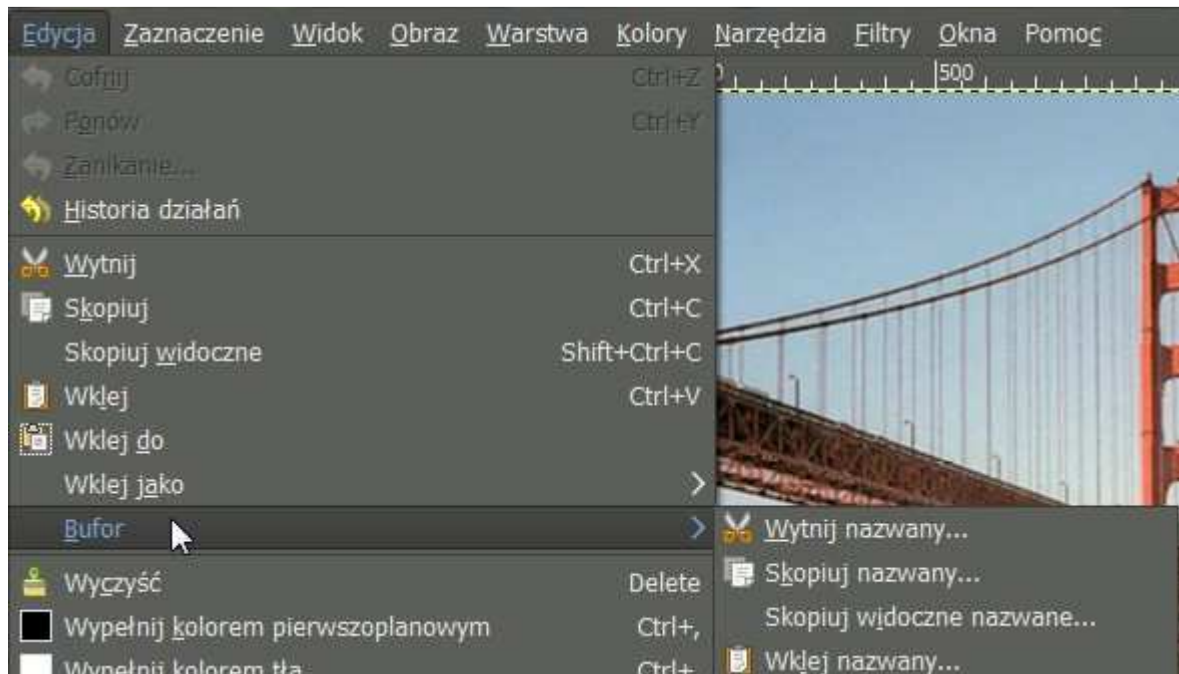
Edycja Zaznaczenie Widok Obraz Warstwa Kolory Narzędzia Filtry Okna Pomoc

Cofnij Ctrl+Z
Ponów Ctrl+Y
Zanikanie...
Historia działań
Wytnij Ctrl+X
Skopiuj Ctrl+C
Skopiuj widoczne Shift+Ctrl+C
Wklej Ctrl+V
Wklej do
Wklej jako
Bufor
Wyczyść Delete
Wypełnij kolorem pierwszoplanowym Ctrl+,
Wypełnij kolorem tła Ctrl+.

500

Wytnij nazwany...
Skopiuj nazwany...
Skopiuj widoczne nazwane...
Wklej nazwany...